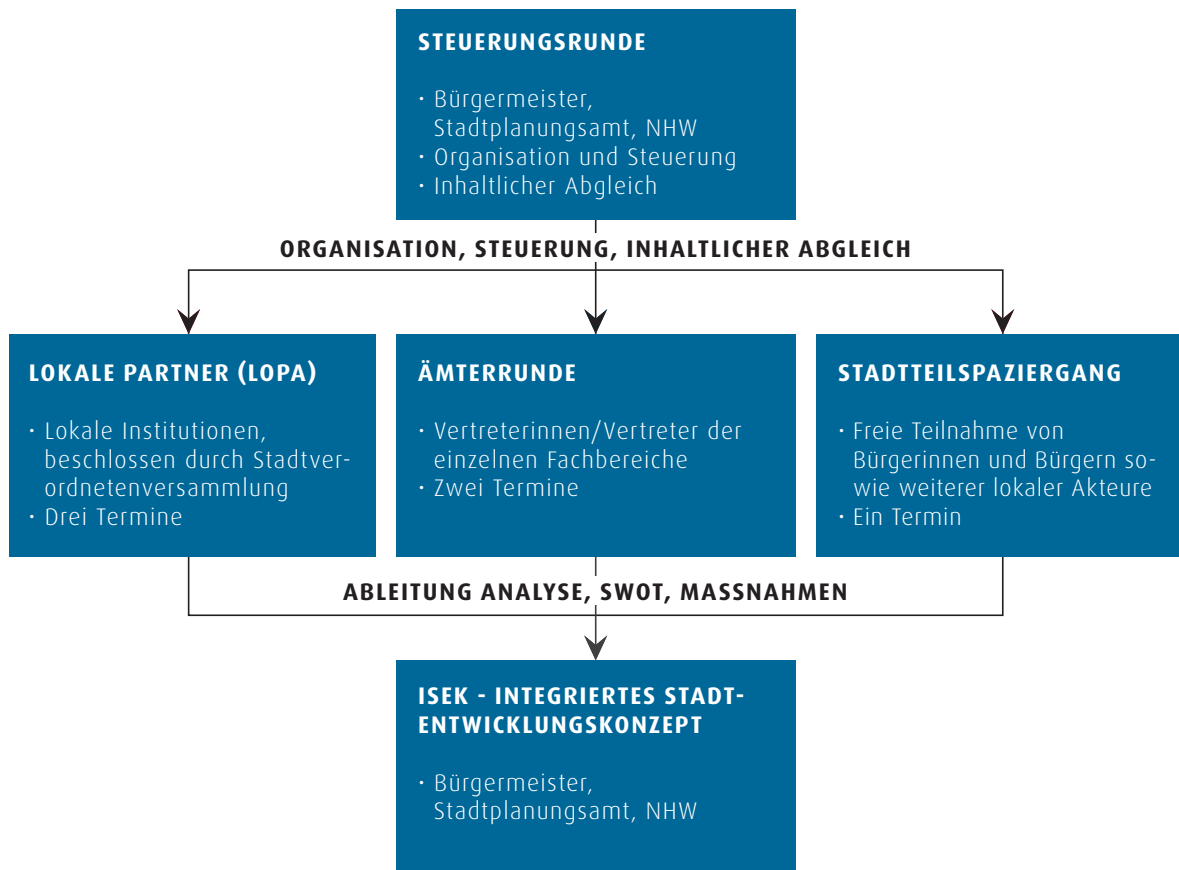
STEUERUNGSRUNDE

· Bürgermeister, Stadtplanungsamt, NHW
· Organisation und Steuerung
· Inhaltlicher Abgleich

ORGANISATION, STEUERUNG, INHALTLICHER ABGLEICH

LOKALE PARTNER (LOPA)

· Lokale Institutionen, beschlossen durch Stadtverordnetenversammlung
· Drei Termine

ÄMTERRUNDE

· Vertreterinnen/Vertreter der einzelnen Fachbereiche
· Zwei Termine

STADTTEILSPAZIERGANG

· Freie Teilnahme von Bürgerinnen und Bürgern sowie weiterer lokaler Akteure
· Ein Termin

ABLEITUNG ANALYSE, SWOT, MASSNAHMEN

ISEK - INTEGRIERTES STADTENTWICKLUNGSKONZEPT

· Bürgermeister, Stadtplanungsamt, NHW